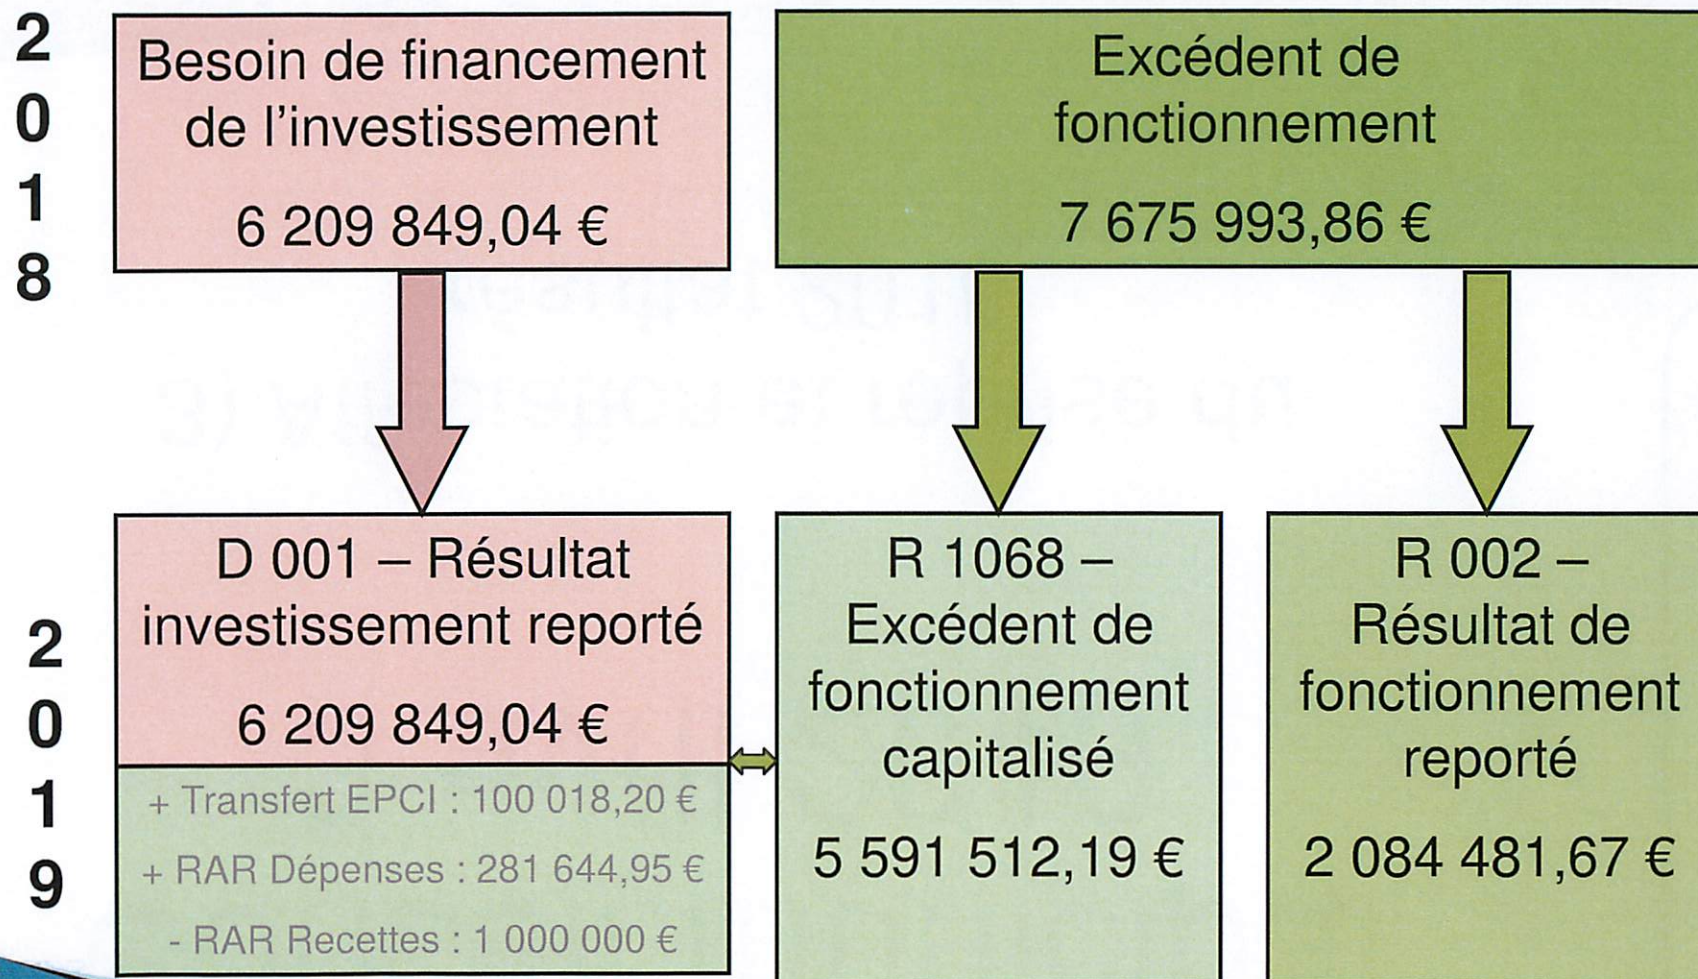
2018

Besoin de financement de l'investissement

6 209 849,04 €

Excédent de fonctionnement

7 675 993,86 €

2019

D 001 – Résultat investissement reporté

6 209 849,04 €

+ Transfert EPCI : 100 018,20 €

+ RAR Dépenses : 281 644,95 €

- RAR Recettes : 1 000 000 €

R 1068 – Excédent de fonctionnement capitalisé

5 591 512,19 €

R 002 – Résultat de fonctionnement reporté

2 084 481,67 €